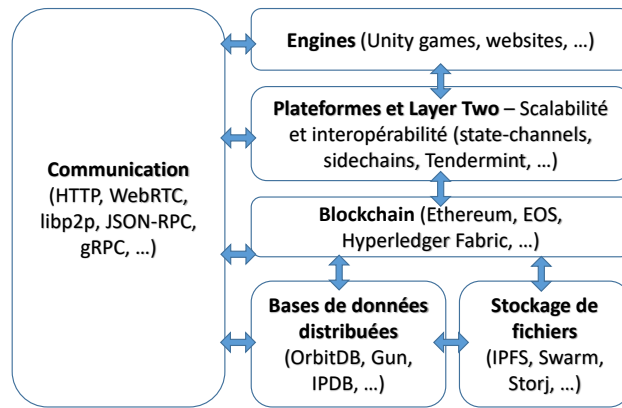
Communication (HTTP, WebRTC, libp2p, JSON-RPC, gRPC, …)

Engines (Unity games, websites, …)

Plateformes et Layer Two – Scalabilité et interopérabilité (state-channels, sidechains, Tendermint, …)

Blockchain (Ethereum, EOS, Hyperledger Fabric, …)

Bases de données distribuées (OrbitDB, Gun, IPDB, …)

Stockage de fichiers (IPFS, Swarm, Storj, …)